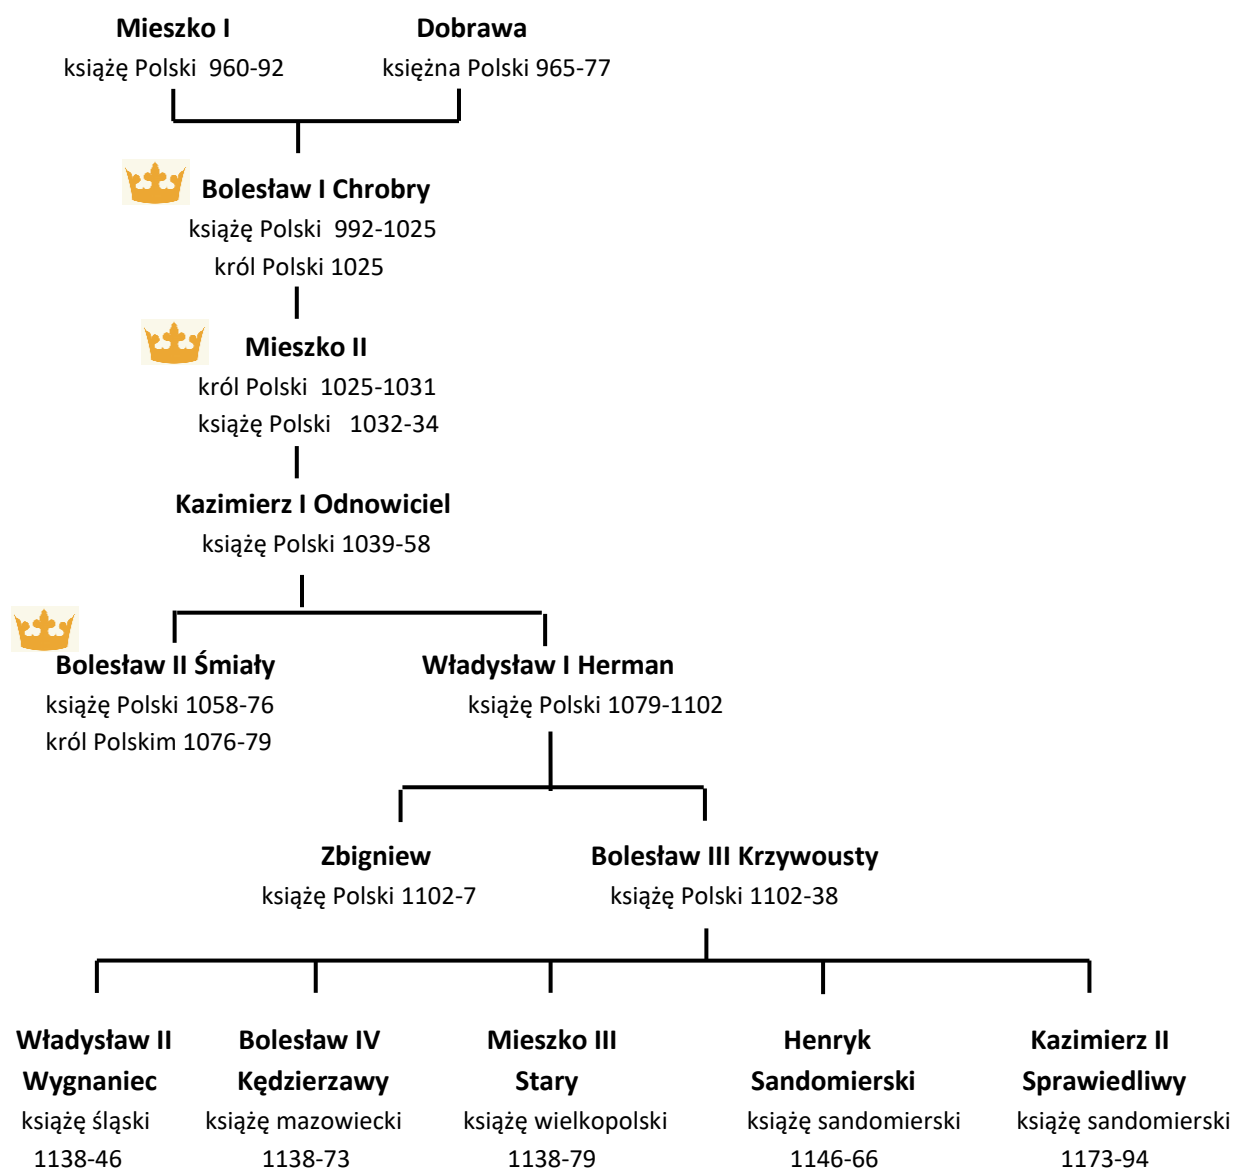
Mieszko I
książę Polski 960-92

Dobrawa
księżna Polski 965-77

Bolesław I Chrobry
książę Polski 992-1025
król Polski 1025

Mieszko II
król Polski 1025-1031
książę Polski 1032-34

Kazimierz I Odnowiciel
książę Polski 1039-58

Bolesław II Śmiały
książę Polski 1058-76
król Polskim 1076-79

Władysław I Herman
książę Polski 1079-1102

Zbigniew
książę Polski 1102-7

Bolesław III Krzywousty
książę Polski 1102-38

Władysław II Wygnaniec
książę śląski
1138-46

Bolesław IV Kędzierzawy
książę mazowiecki
1138-73

Mieszko III Stary
książę wielkopolski
1138-79

Henryk Sandomierski
książę sandomierski
1146-66

Kazimierz II Sprawiedliwy
książę sandomierski
1173-94